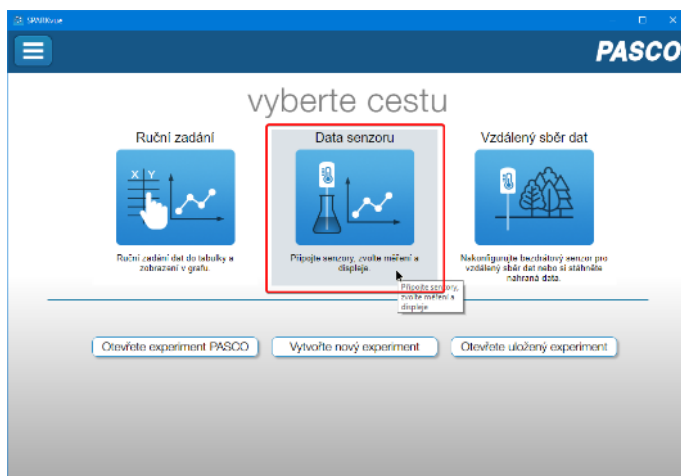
SPARKvue

PASCO

vyberte cestu

Ruční zadání

X Y

Ruční zadání dat do tabulky a zobrazení v grafu.

Data senzoru

Připojte senzory, zvolte měření a displeje.

Připojte senzory, zvolte měření a displeje

Vzdálený sběr dat

Nakonfigurujte bezdrátový senzor pro vzdálený sběr dat nebo si stáhněte nahraná data.

Otevřete experiment PASCO

Vytvořte nový experiment

Otevřete uložený experiment